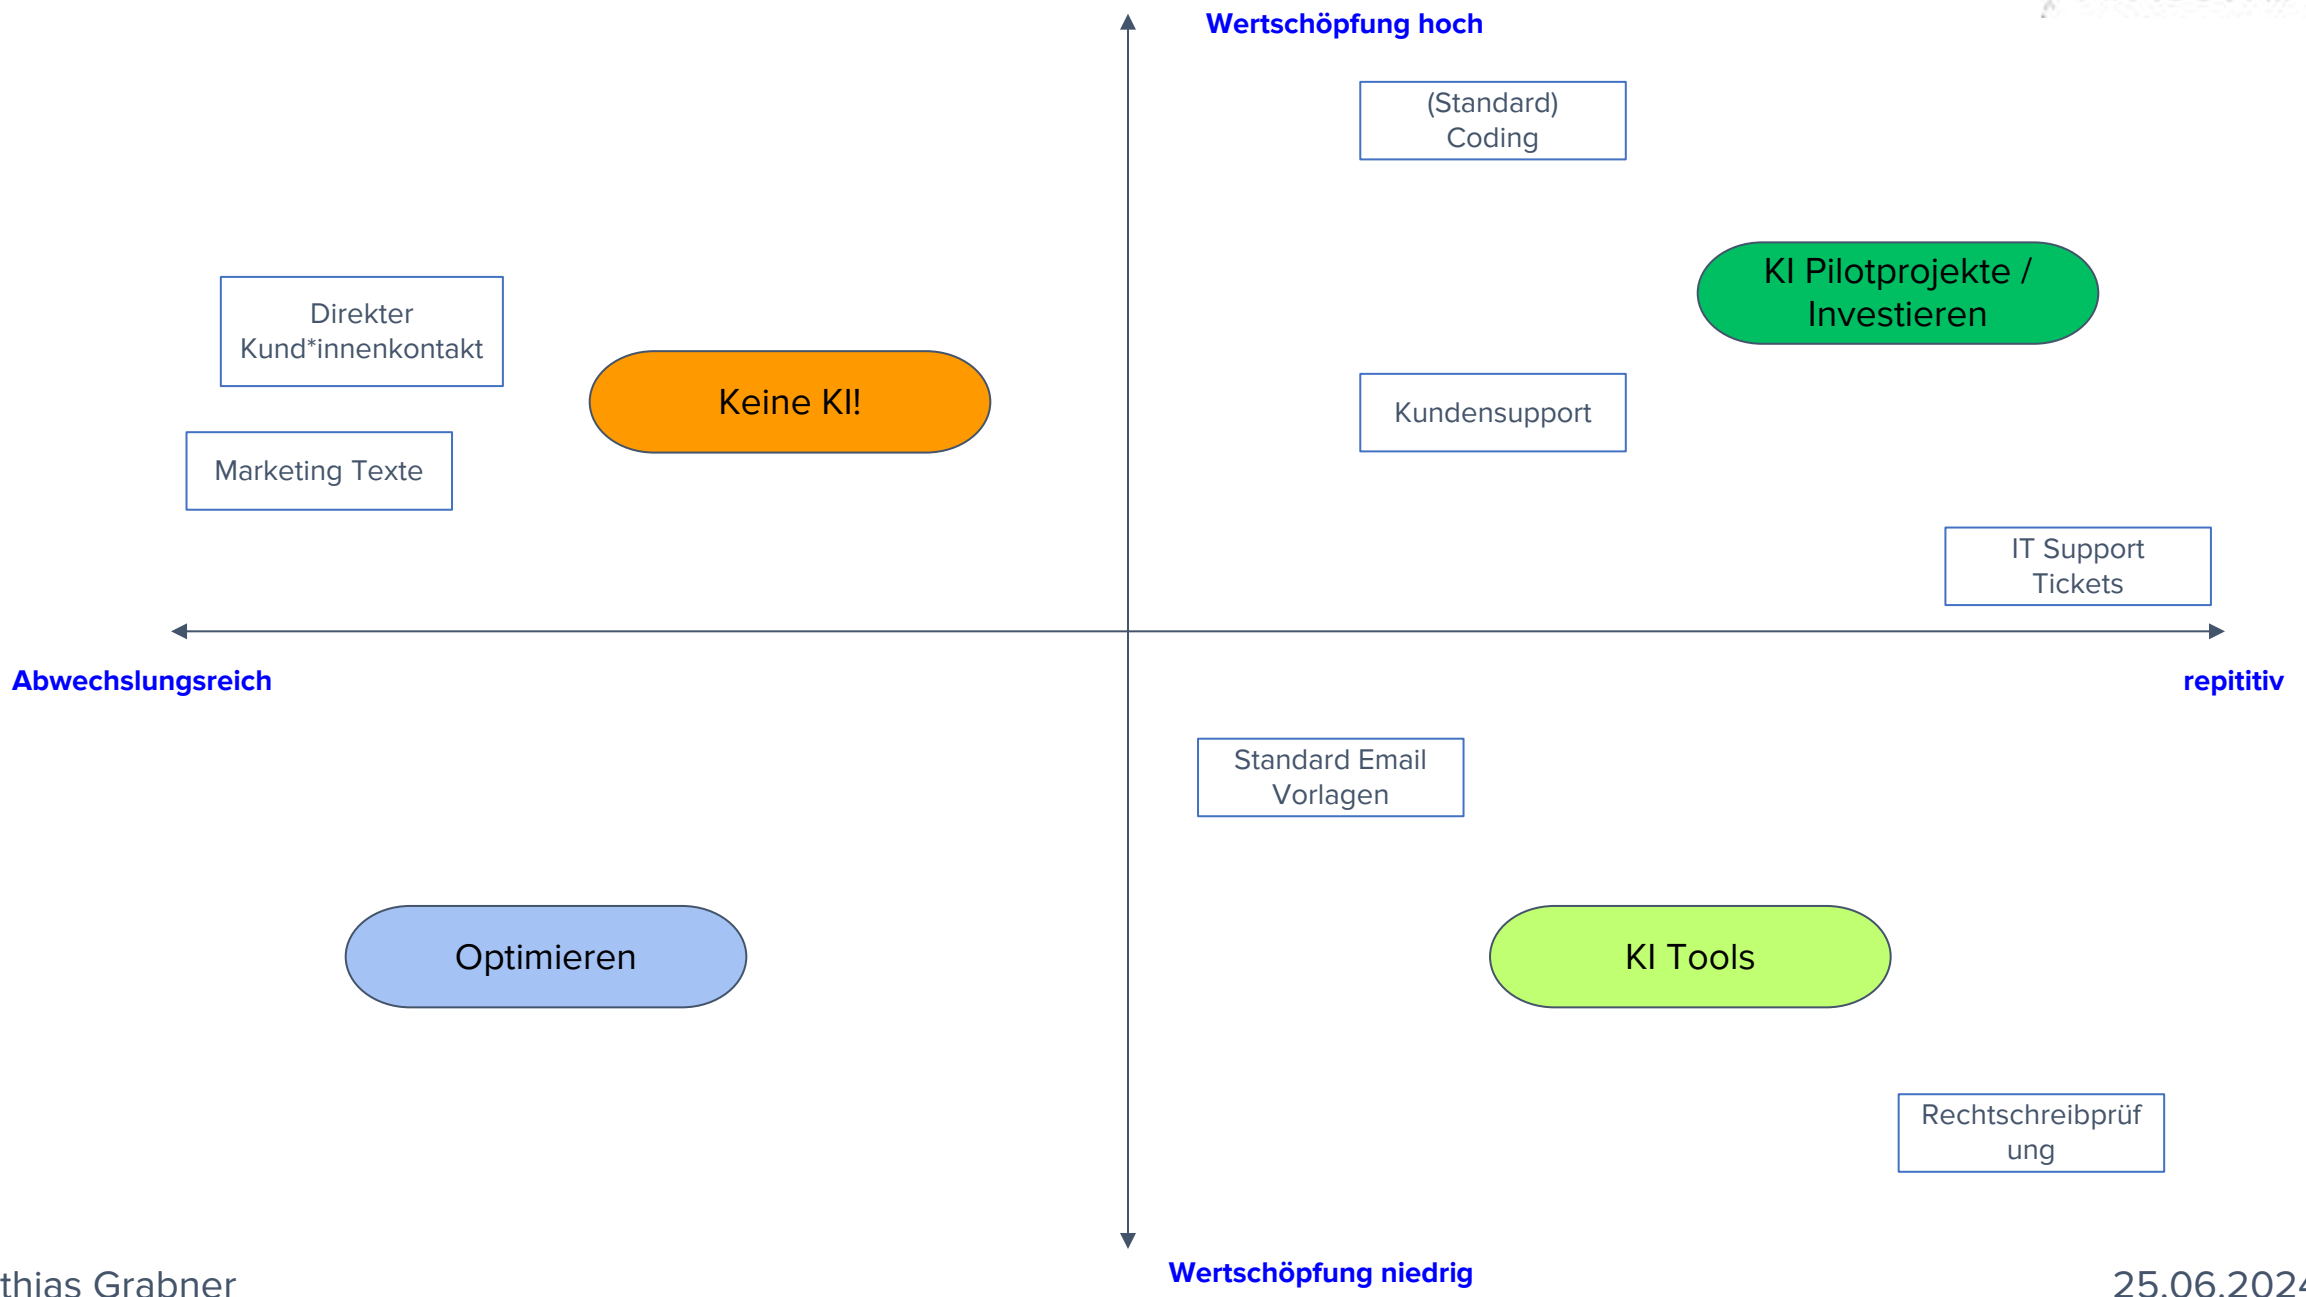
Wertschöpfung hoch

(Standard) Coding

KI Pilotprojekte / Investieren

Direkter Kund*innenkontakt

Keine KI!

Kundensupport

Marketing Texte

IT Support Tickets

Abwechslungsreich

repititiv

Standard Email Vorlagen

Optimieren

KI Tools

Rechtschreibprüf ung

Wertschöpfung niedrig

thias Grabner

25.06.202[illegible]